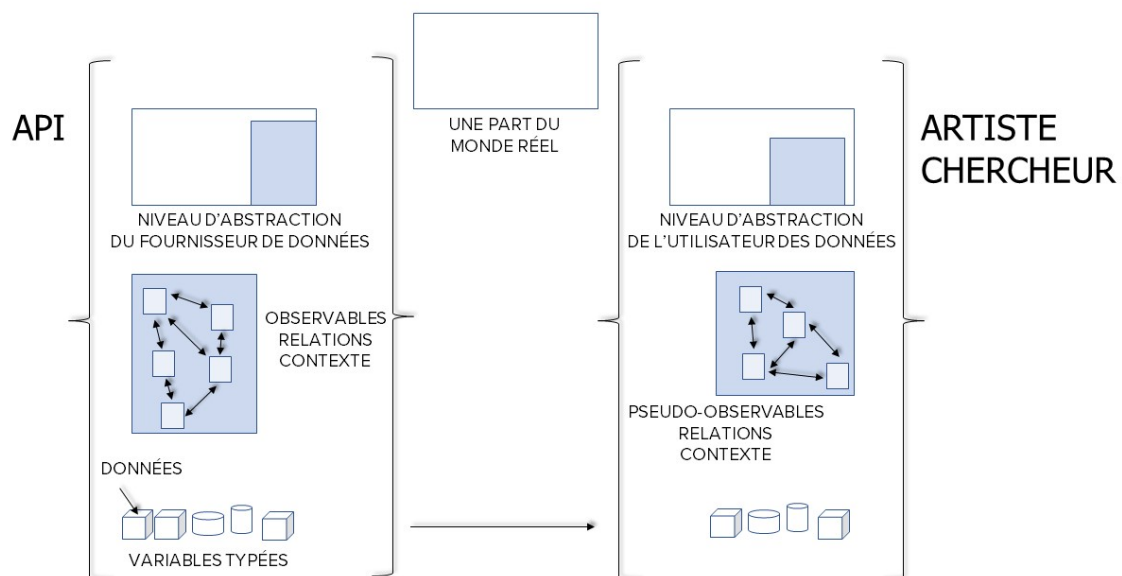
API

UNE PART DU MONDE RÉEL

ARTISTE CHERCHEUR

NIVEAU D'ABSTRACTION DU FOURNISSEUR DE DONNÉES

OBSERVABLES RELATIONS CONTEXTE

DONNÉES

VARIABLES TYPÉES

NIVEAU D'ABSTRACTION DE L'UTILISATEUR DES DONNÉES

PSEUDO-OBSERVABLES RELATIONS CONTEXTE